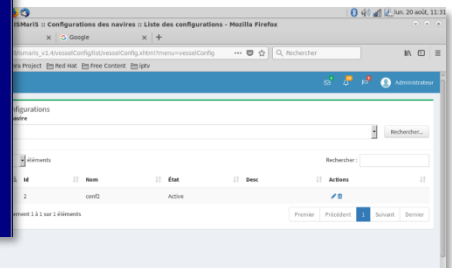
lun. 20 août, 11:31
ISMariS :: Configurations des navires :: Liste des configurations - Mozilla Firefox
Google
+
ismaris_v1.4/vesselConfig/listVesselConfig.xhtml?menu=vesselConfig
Rechercher
Red Hat Project
Red Hat
Free Content
iptv
Administrateur
onfigurations
avire
Rechercher...
éléments
Rechercher :
| Id | Nom | État | Desc | Actions |
|---|---|---|---|---|
| 2 | conf2 | Active | | |
ément 1 à 1 sur 1 éléments
Premier
Précédent
1
Suivant
Dernier